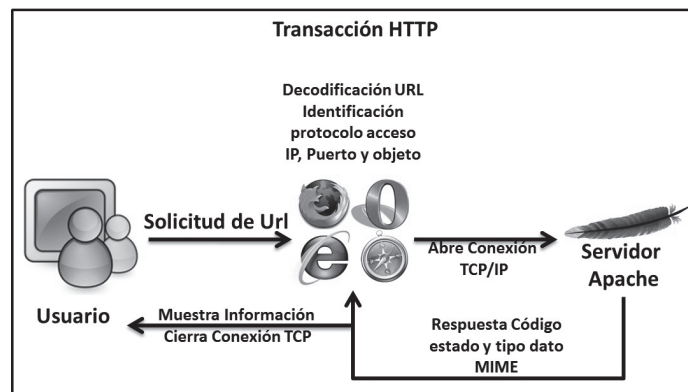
Transacción HTTP

Decodificación URL
Identificación
protocolo acceso
IP, Puerto y objeto

Solicitud de Url

Abre Conexión
TCP/IP

Servidor
Apache

Usuario

Muestra Información
Cierra Conexión TCP

Respuesta Código
estado y tipo dato
MIME